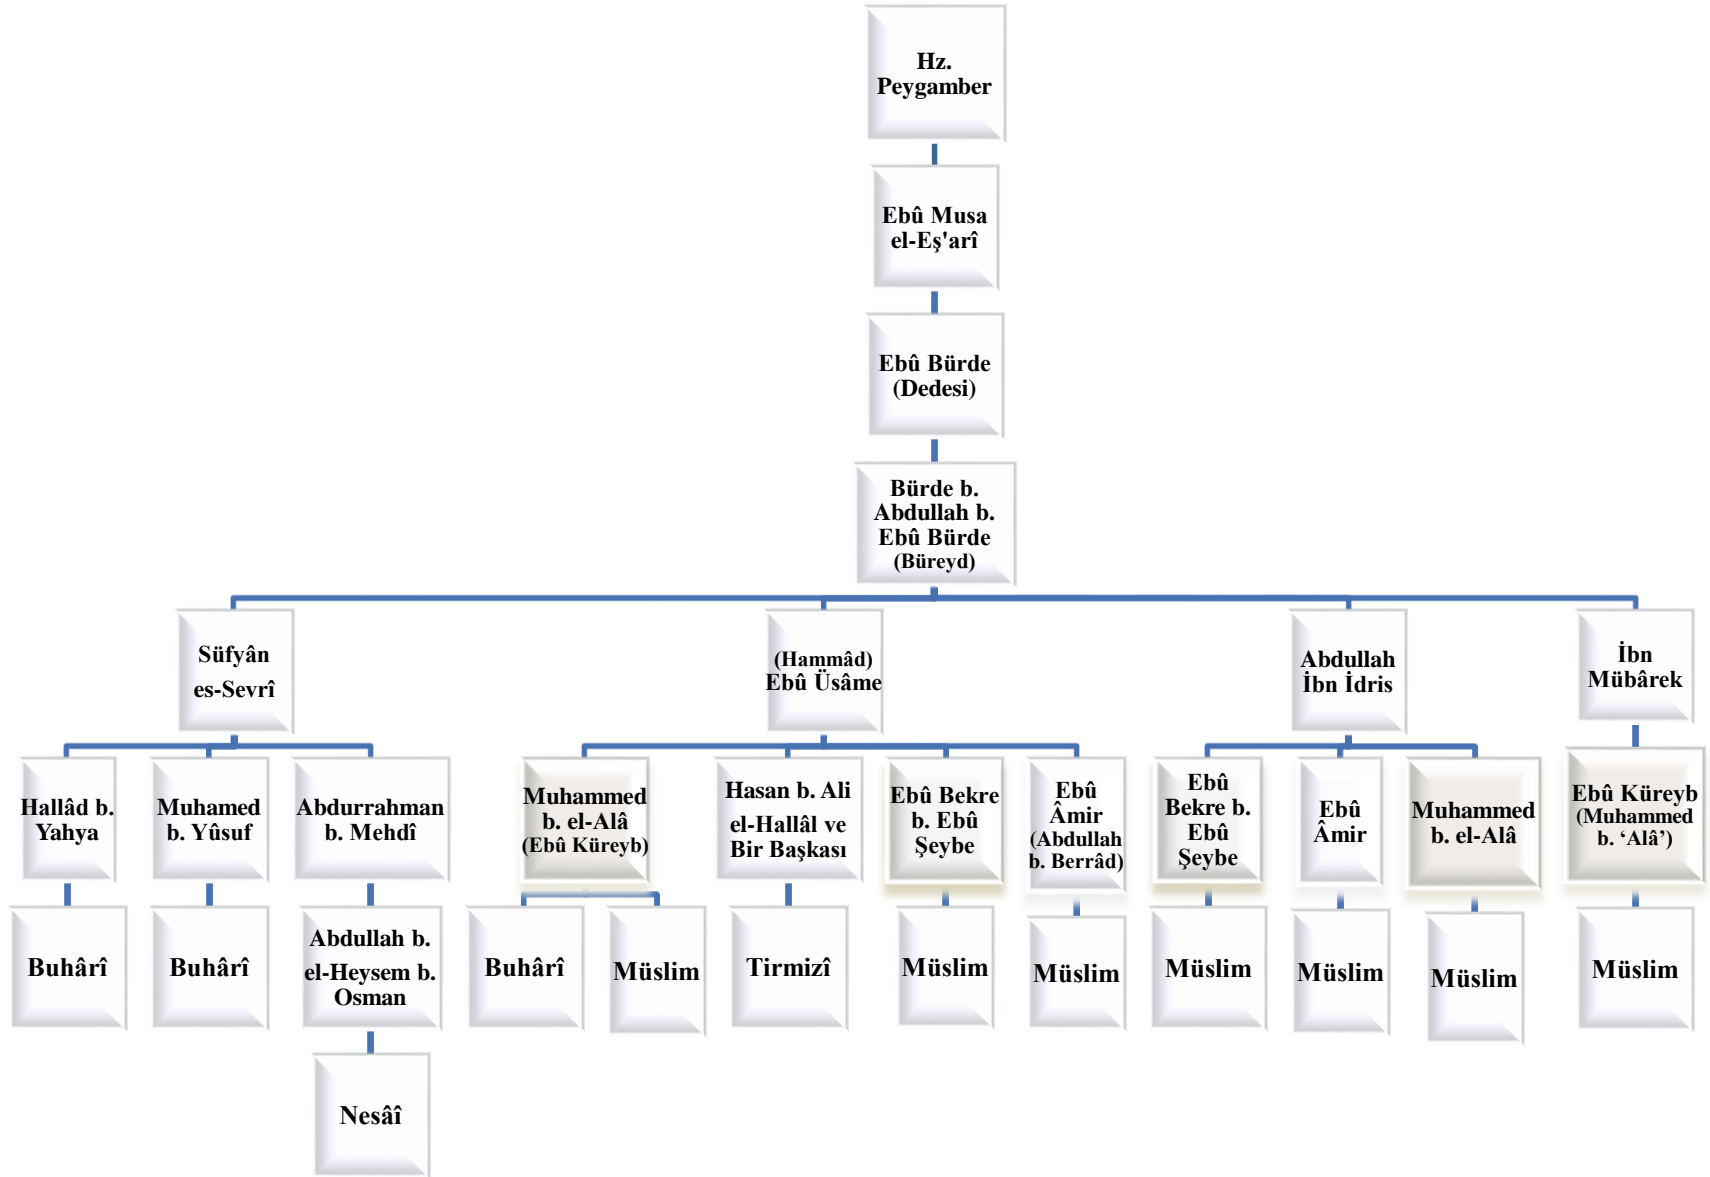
Hz. Peygamber

Ebû Musa el-Eş'arî

Ebû Bürde (Dedesi)

Bürde b. Abdullah b. Ebû Bürde (Büreyd)

Süfyân es-Sevrî

(Hammâd) Ebû Üsâme

Abdullah İbn İdris

İbn Mübârek

Hallâd b. Yahya

Muhamed b. Yûsuf

Abdurrahman b. Mehdî

Muhammed b. el-Alâ (Ebû Küreyb)

Hasan b. Ali el-Hallâl ve Bir Başkası

Ebû Bekre b. Ebû Şeybe

Ebû Âmir (Abdullah b. Berrâd)

Ebû Bekre b. Ebû Şeybe

Ebû Âmir

Muhammed b. el-Alâ

Ebû Küreyb (Muhammed b. 'Alâ')

Buhârî

Buhârî

Abdullah b. el-Heysem b. Osman

Buhârî

Müslim

Tirmizî

Müslim

Müslim

Müslim

Müslim

Müslim

Müslim

Nesâî